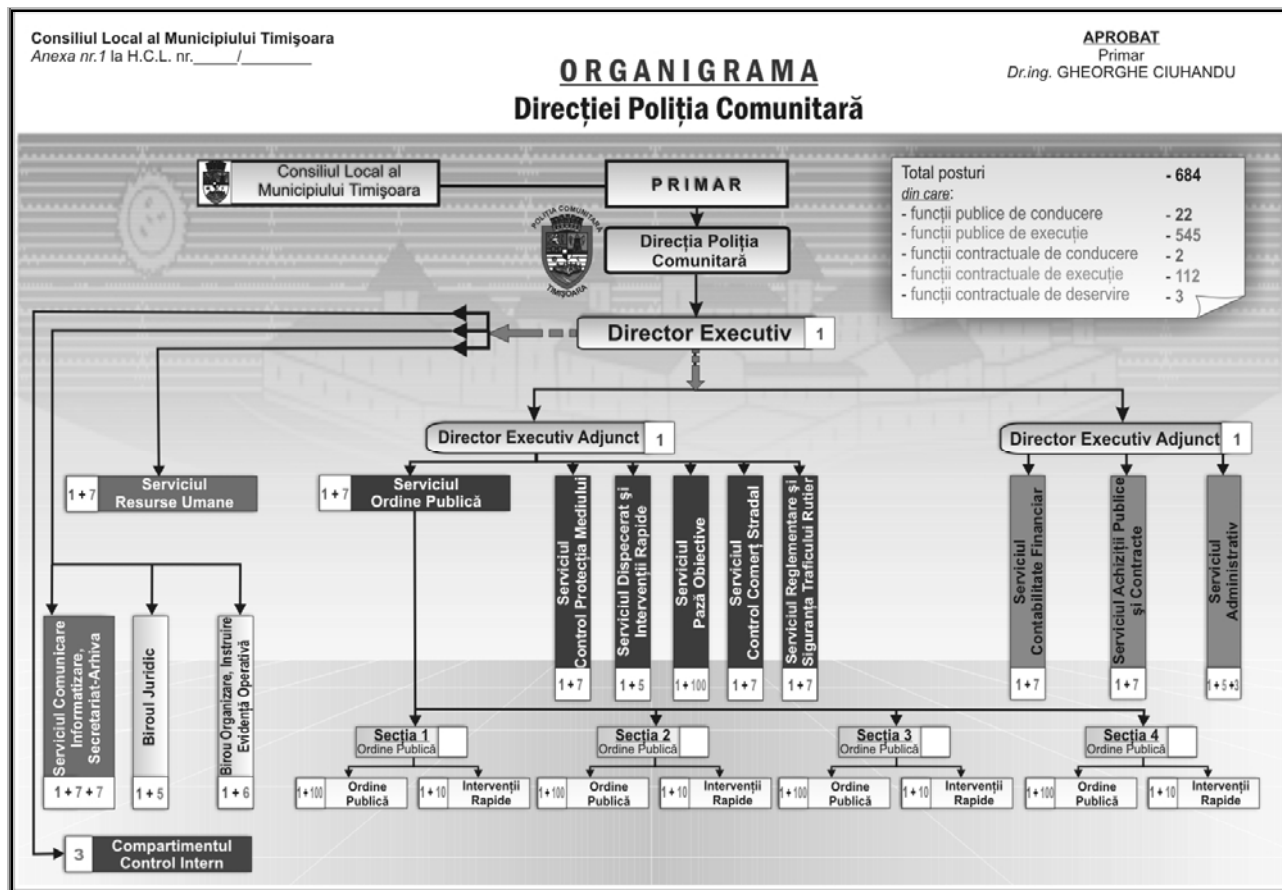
Consiliul Local al Municipiului Timişoara
Anexa nr.1 la H.C.L. nr.\_\_\_\_\_/\_\_\_\_\_\_\_\_

APROBAT
Primar
Dr.ing. GHEORGHE CIUHANDU

ORGANIGRAMA
Direcţiei Poliţia Comunitară

Consiliul Local al Municipiului Timişoara

PRIMAR

POLIŢIA COMUNITARĂ
TIMIŞOARA

Direcţia Poliţia Comunitară

Total posturi - 684
din care:
- funcţii publice de conducere - 22
- funcţii publice de execuţie - 545
- funcţii contractuale de conducere - 2
- funcţii contractuale de execuţie - 112
- funcţii contractuale de deservire - 3

Director Executiv 1

Director Executiv Adjunct 1

Director Executiv Adjunct 1

1 + 7 Serviciul Resurse Umane

1 + 7 Serviciul Ordine Publică

Serviciul Control Protecţia Mediului 1 + 7

Serviciul Dispecerat şi Intervenţii Rapide 1 + 5

Serviciul Pază Obiective 1 + 100

Serviciul Control Comerţ Stradal 1 + 7

Serviciul Reglementare şi Siguranţa Traficului Rutier 1 + 7

Serviciul Contabilitate Financiar 1 + 7

Serviciul Achiziţii Publice şi Contracte 1 + 7

Serviciul Administrativ 1 + 5 + 3

Serviciul Comunicare Informatizare, Secretariat-Arhiva 1 + 7 + 7

Biroul Juridic 1 + 5

Birou Organizare, Instruire Evidenţă Operativă 1 + 6

Secţia 1 Ordine Publică
1 + 100 Ordine Publică
1 + 10 Intervenţii Rapide

Secţia 2 Ordine Publică
1 + 100 Ordine Publică
1 + 10 Intervenţii Rapide

Secţia 3 Ordine Publică
1 + 100 Ordine Publică
1 + 10 Intervenţii Rapide

Secţia 4 Ordine Publică
1 + 100 Ordine Publică
1 + 10 Intervenţii Rapide

3 Compartimentul Control Intern